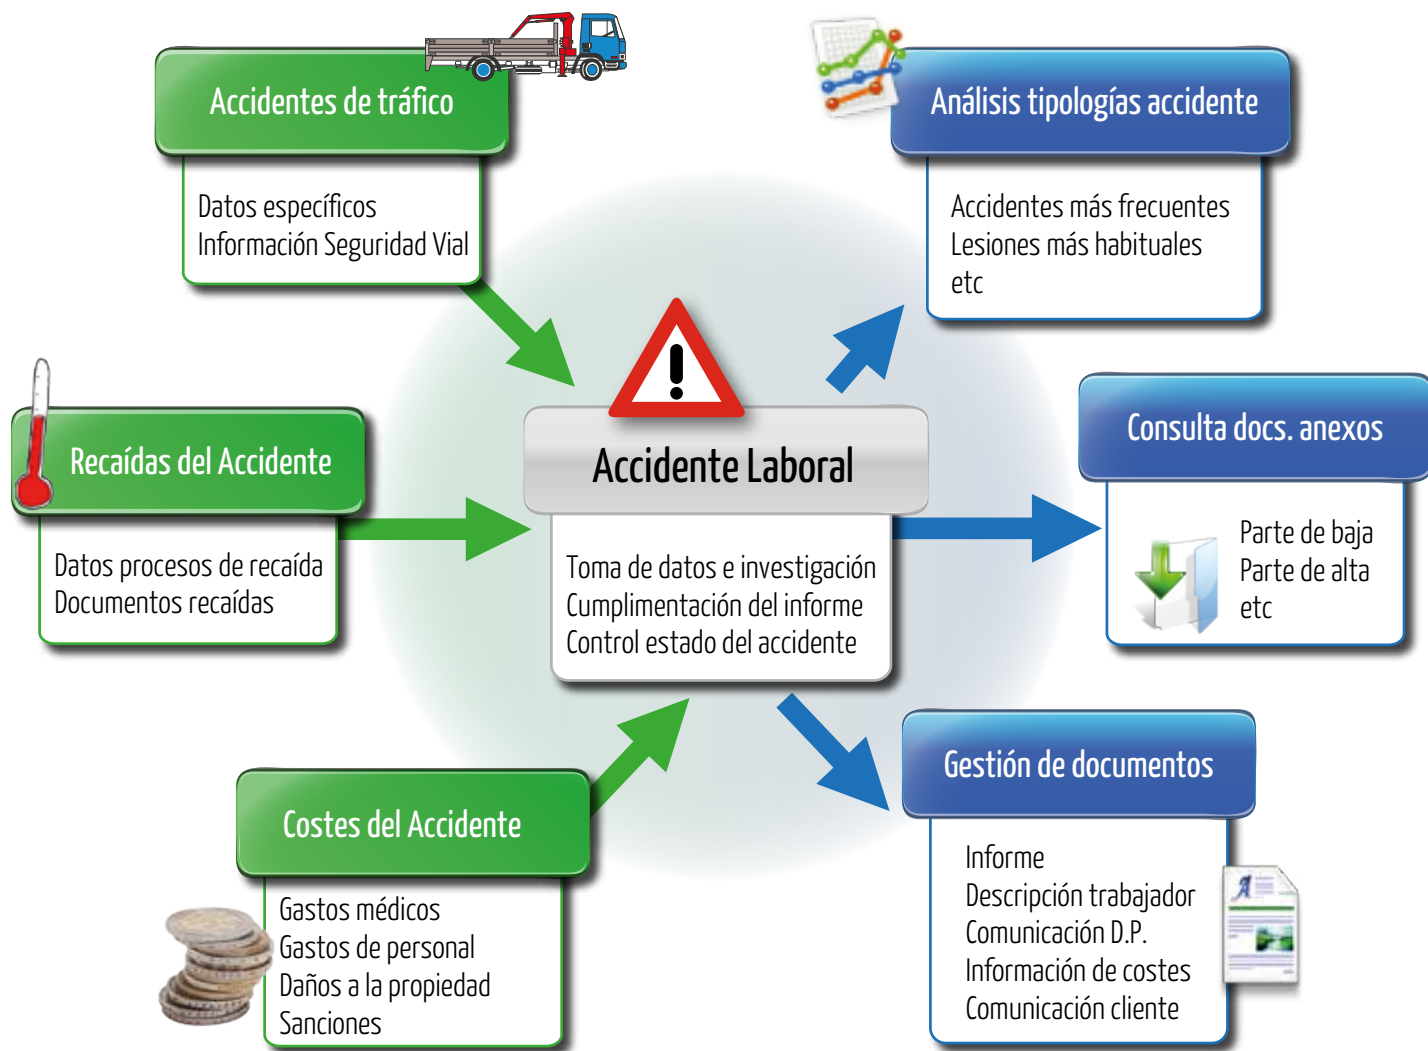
Accidentes de tráfico

Datos específicos
Información Seguridad Vial

Análisis tipologías accidente

Accidentes más frecuentes
Lesiones más habituales
etc

Recaídas del Accidente

Datos procesos de recaída
Documentos recaídas

Accidente Laboral

Toma de datos e investigación
Cumplimentación del informe
Control estado del accidente

Consulta docs. anexos

Parte de baja
Parte de alta
etc

Costes del Accidente

Gastos médicos
Gastos de personal
Daños a la propiedad
Sanciones

Gestión de documentos

Informe
Descripción trabajador
Comunicación D.P.
Información de costes
Comunicación cliente